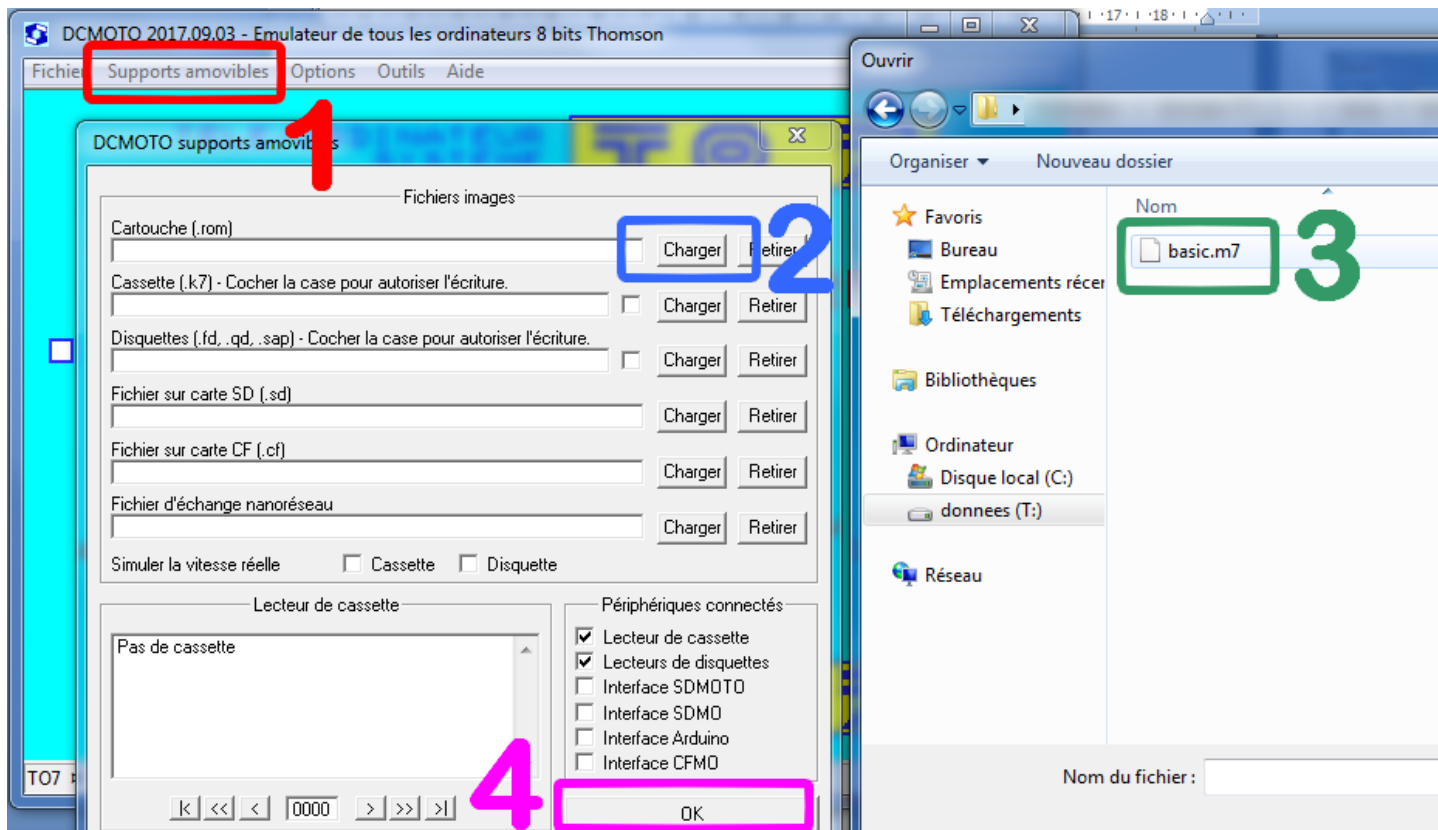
DCMOTO 2017.09.03 - Emulateur de tous les ordinateurs 8 bits Thomson

Fichier Supports amovibles Options Outils Aide

1

DCMOTO supports amovibles

Fichiers images

Cartouche (.rom)

Charger Retirer

2

Cassette (.k7) - Cocher la case pour autoriser l'écriture.

Charger Retirer

Disquettes (.fd, .qd, .sap) - Cocher la case pour autoriser l'écriture.

Charger Retirer

Fichier sur carte SD (.sd)

Charger Retirer

Fichier sur carte CF (.cf)

Charger Retirer

Fichier d'échange nanoréseau

Charger Retirer

Simuler la vitesse réelle Cassette Disquette

Lecteur de cassette

Pas de cassette

|< << < 0000 > >> >|

Périphériques connectés

Lecteur de cassette
Lecteurs de disquettes
Interface SDMOTO
Interface SDMO
Interface Arduino
Interface CFMO

4

OK

TO7

Ouvrir

Organiser ▾ Nouveau dossier

Favoris
Bureau
Emplacements récer
Téléchargements

Bibliothèques

Ordinateur
Disque local (C:)
donnees (T:)

Réseau

Nom

basic.m7

3

Nom du fichier :